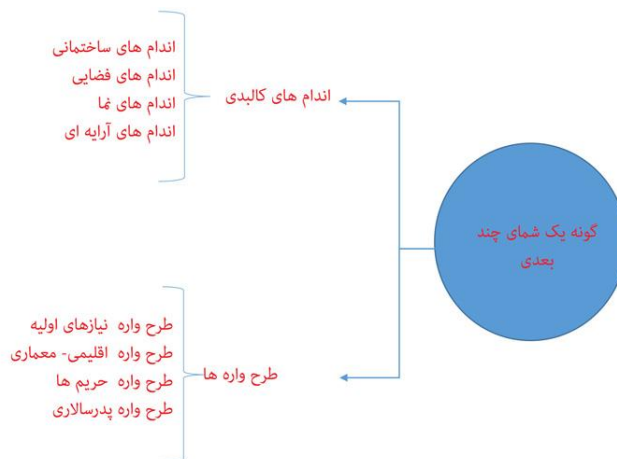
گونه یک شمای چند بعدی

اندام های کالبدی

اندام های ساختمانی
اندام های فضایی
اندام های نما
اندام های آرایه ای

طرح واره ها

طرح واره نیازهای اولیه
طرح واره اقلیمی- معماری
طرح واره حریم ها
طرح واره پدرسالاری